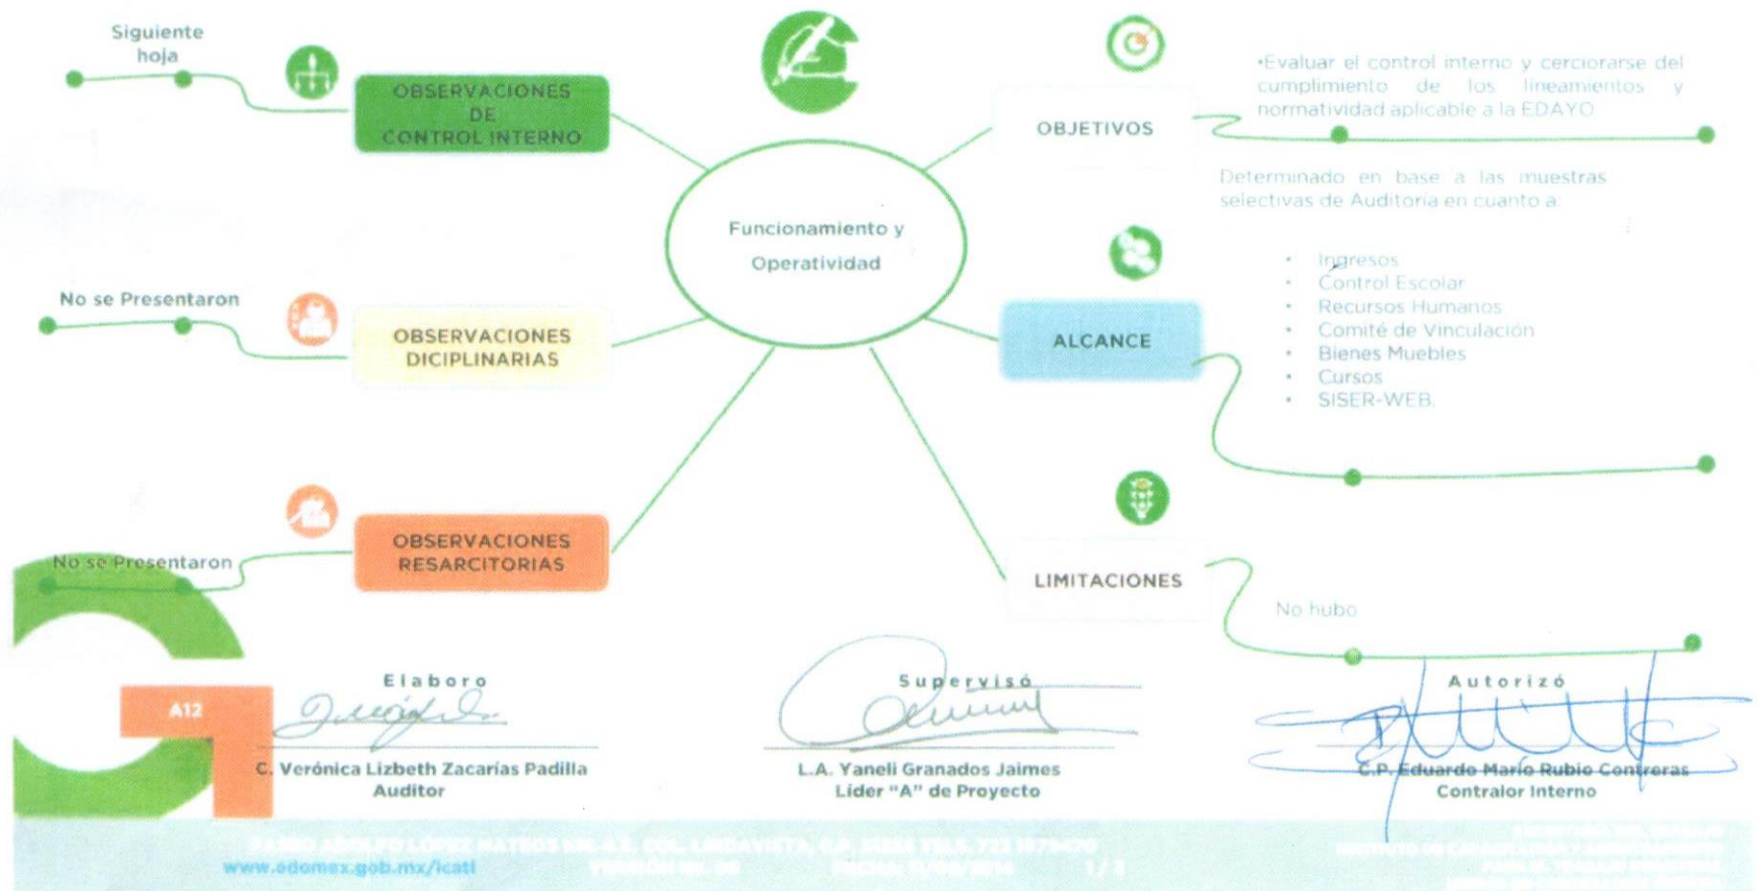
Siguiente hoja

OBSERVACIONES DE CONTROL INTERNO

Funcionamiento y Operatividad

OBJETIVOS

•Evaluar el control interno y cerciorarse del cumplimiento de los lineamientos y normatividad aplicable a la EDAYO.

Determinado en base a las muestras selectivas de Auditoria en cuanto a:

No se Presentaron

OBSERVACIONES DICIPLINARIAS

ALCANCE

- Ingresos
- Control Escolar
- Recursos Humanos
- Comité de Vinculación
- Bienes Muebles
- Cursos
- SISER-WEB.

No se Presentaron

OBSERVACIONES RESARCITORIAS

LIMITACIONES

No hubo

A12

Elaboro

C. Verónica Lizbeth Zacarías Padilla
Auditor

Supervisó

L.A. Yaneli Granados Jaimes
Líder "A" de Proyecto

Autorizó

C.P. Eduardo Mario Rubio Contreras
Contralor Interno

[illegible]
www.edomex.gob.mx/icati
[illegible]